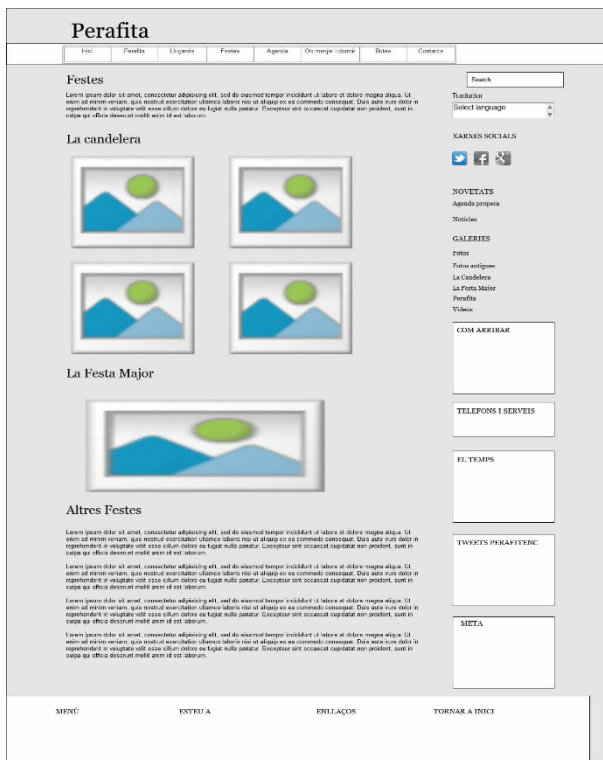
Perafita

Inici | Perafita | Llocanès | Festes | Agenda | On menjar i dormir | Rutes | Contacte

Festes

Lorem ipsum dolor sit amet, consectetur adipisicing elit, sed do eiusmod tempor incididunt ut labore et dolore magna aliqua. Ut enim ad minim veniam, quis nostrud exercitation ullamco laboris nisi ut aliquip ex ea commodo consequat. Duis aute irure dolor in reprehenderit in voluptate velit esse cillum dolore eu fugiat nulla pariatur. Excepteur sint occaecat cupidatat non proident, sunt in culpa qui officia deserunt mollit anim id est laborum.

La candelera

La Festa Major

Altres Festes

Lorem ipsum dolor sit amet, consectetur adipisicing elit, sed do eiusmod tempor incididunt ut labore et dolore magna aliqua. Ut enim ad minim veniam, quis nostrud exercitation ullamco laboris nisi ut aliquip ex ea commodo consequat. Duis aute irure dolor in reprehenderit in voluptate velit esse cillum dolore eu fugiat nulla pariatur. Excepteur sint occaecat cupidatat non proident, sunt in culpa qui officia deserunt mollit anim id est laborum.

Lorem ipsum dolor sit amet, consectetur adipisicing elit, sed do eiusmod tempor incididunt ut labore et dolore magna aliqua. Ut enim ad minim veniam, quis nostrud exercitation ullamco laboris nisi ut aliquip ex ea commodo consequat. Duis aute irure dolor in reprehenderit in voluptate velit esse cillum dolore eu fugiat nulla pariatur. Excepteur sint occaecat cupidatat non proident, sunt in culpa qui officia deserunt mollit anim id est laborum.

Lorem ipsum dolor sit amet, consectetur adipisicing elit, sed do eiusmod tempor incididunt ut labore et dolore magna aliqua. Ut enim ad minim veniam, quis nostrud exercitation ullamco laboris nisi ut aliquip ex ea commodo consequat. Duis aute irure dolor in reprehenderit in voluptate velit esse cillum dolore eu fugiat nulla pariatur. Excepteur sint occaecat cupidatat non proident, sunt in culpa qui officia deserunt mollit anim id est laborum.

Lorem ipsum dolor sit amet, consectetur adipisicing elit, sed do eiusmod tempor incididunt ut labore et dolore magna aliqua. Ut enim ad minim veniam, quis nostrud exercitation ullamco laboris nisi ut aliquip ex ea commodo consequat. Duis aute irure dolor in reprehenderit in voluptate velit esse cillum dolore eu fugiat nulla pariatur. Excepteur sint occaecat cupidatat non proident, sunt in culpa qui officia deserunt mollit anim id est laborum.

Search

Traductor
Select language

XARXES SOCIALS

NOVETATS
Agenda propera
Notícies

GALERIES
Fotos
Fotos antigues
La Candelera
La Festa Major
Perafita
Vídeos

COM ARRIBAR

TELEFONS I SERVEIS

EL TEMPS

TWEETS PERAFITENC

META

MENÚ
ESTEU A
ENLLAÇOS
TORNAR A INICI